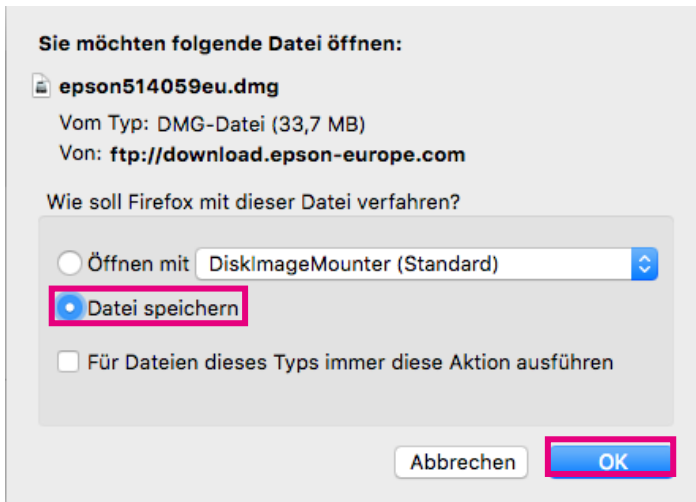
Sie möchten folgende Datei öffnen:

epson514059eu.dmg

Vom Typ: DMG-Datei (33,7 MB)

Von: ftp://download.epson-europe.com

Wie soll Firefox mit dieser Datei verfahren?

Öffnen mit DiskImageMounter (Standard)

Datei speichern

Für Dateien dieses Typs immer diese Aktion ausführen

Abbrechen

OK